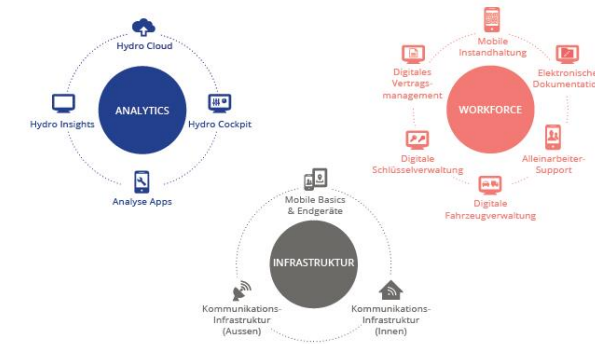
Hydro Cloud

ANALYTICS

Hydro Insights

Hydro Cockpit

Analyse Apps

Mobile Instandhaltung

Digitales Vertragsmanagement

Elektronische Dokumentation

WORKFORCE

Digitale Schlüsselverwaltung

Alleinarbeiter-Support

Digitale Fahrzeugverwaltung

Mobile Basics & Endgeräte

INFRASTRUKTUR

Kommunikations-Infrastruktur (Aussen)

Kommunikations-Infrastruktur (Innen)